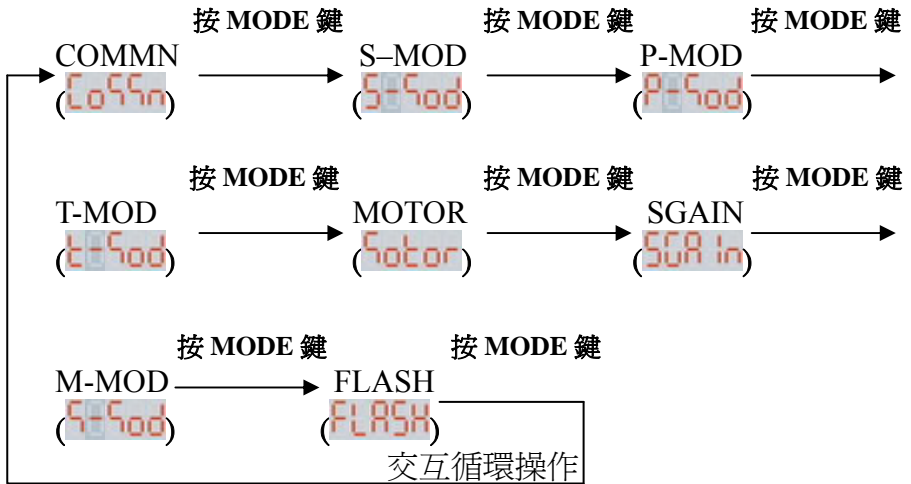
按 MODE 鍵 按 MODE 鍵 按 MODE 鍵

COMMN (CoSSn) S–MOD (S-Sod) P-MOD (P-Sod)

按 MODE 鍵 按 MODE 鍵 按 MODE 鍵

T-MOD (t-Sod) MOTOR (Sotor) SGAIN (SGA in)

按 MODE 鍵 按 MODE 鍵

M-MOD (S-Sod) FLASH (FLASH)

交互循環操作